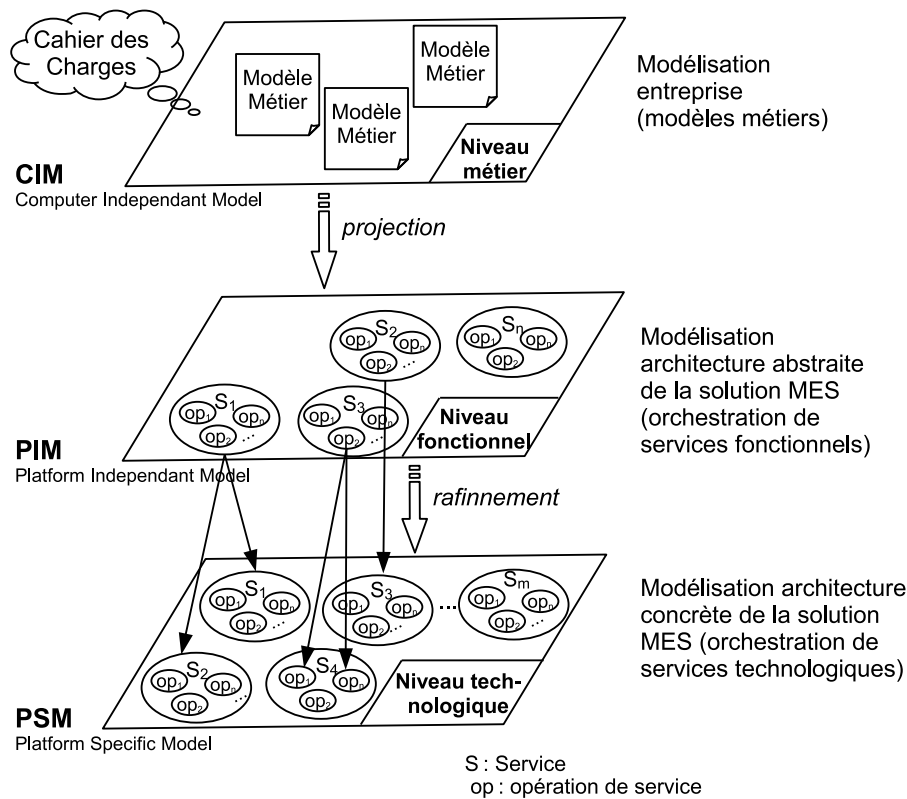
Cahier des Charges

Modèle Métier

Modèle Métier

Modèle Métier

Niveau métier

Modélisation entreprise (modèles métiers)

CIM
Computer Independant Model

projection

$S_2$ $op_1$ $op_n$ $op_2$ ...

$S_n$ $op_1$ $op_n$ $op_2$

$S_1$ $op_1$ $op_n$ $op_2$ ...

$S_3$ $op_1$ $op_n$ $op_2$ ...

Niveau fonctionnel

Modélisation architecture abstraite de la solution MES (orchestration de services fonctionnels)

PIM
Platform Independant Model

rafinnement

$S_1$ $op_1$ $op_n$ $op_2$ ...

$S_3$ $op_1$ $op_n$ $op_2$ ...

...

$S_m$ $op_1$ $op_n$ $op_2$ ...

$S_2$ $op_1$ $op_n$ $op_2$ ...

$S_4$ $op_1$ $op_n$ $op_2$

Niveau technologique

Modélisation architecture concrète de la solution MES (orchestration de services technologiques)

PSM
Platform Specific Model

S : Service
op : opération de service